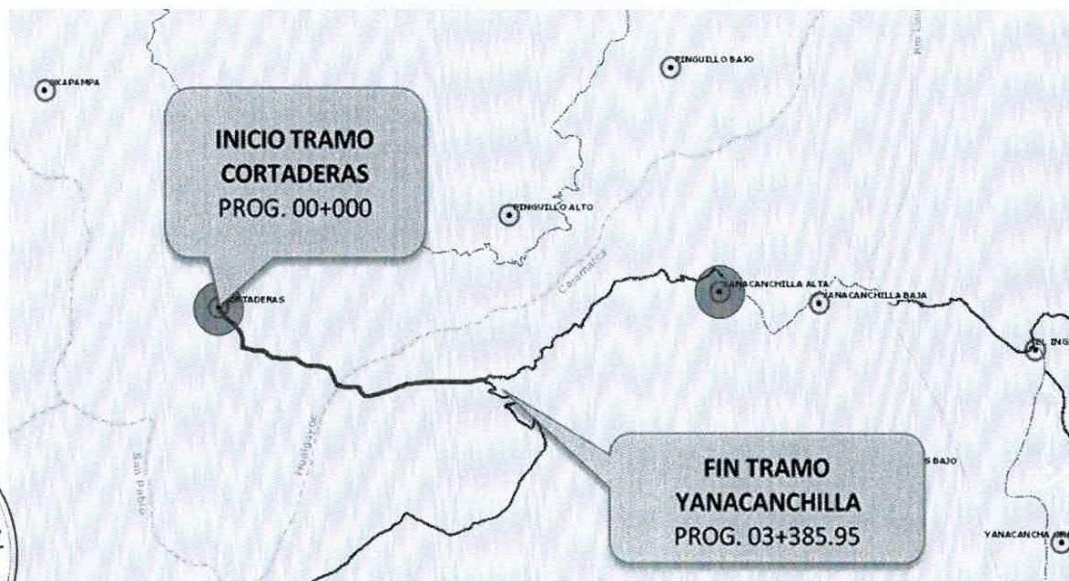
OXAPAMPA

PINGUILLO BAJO

INICIO TRAMO CORTADERAS PROG. 00+000

PINGUILLO ALTO

Cajamarca

CORTADERAS

YANACANCHILLA ALTA

YANACANCHILLA BAJA

EL INGENIO

San Pablo

Huallayoc

FIN TRAMO YANACANCHILLA PROG. 03+385.95

S BAJO

YANACANCHA